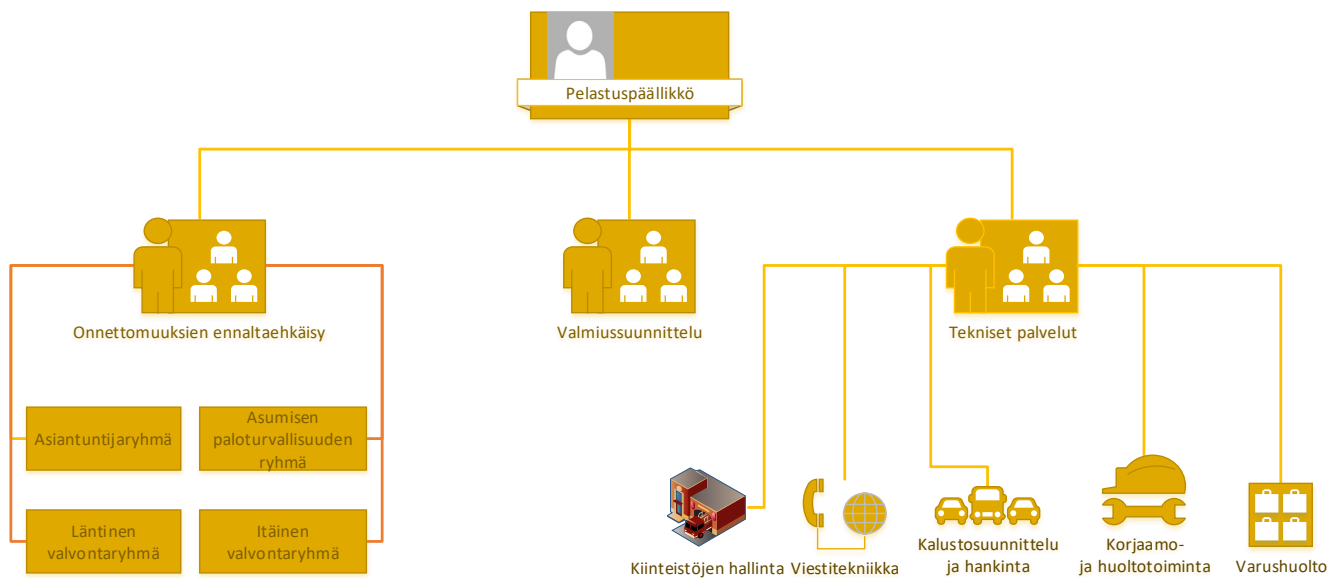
Pelastuspäällikkö

Onnettomuuksien ennaltaehkäisy

Valmiussuunnittelu

Tekniset palvelut

Asiantuntijaryhmä

Asumisen paloturvallisuuden ryhmä

Läntinen valvontaryhmä

Itäinen valvontaryhmä

Kiinteistöjen hallinta

Viestitekniikka

Kalustosuunnittelu ja hankinta

Korjaamo- ja huoltotoiminta

Varushuolto